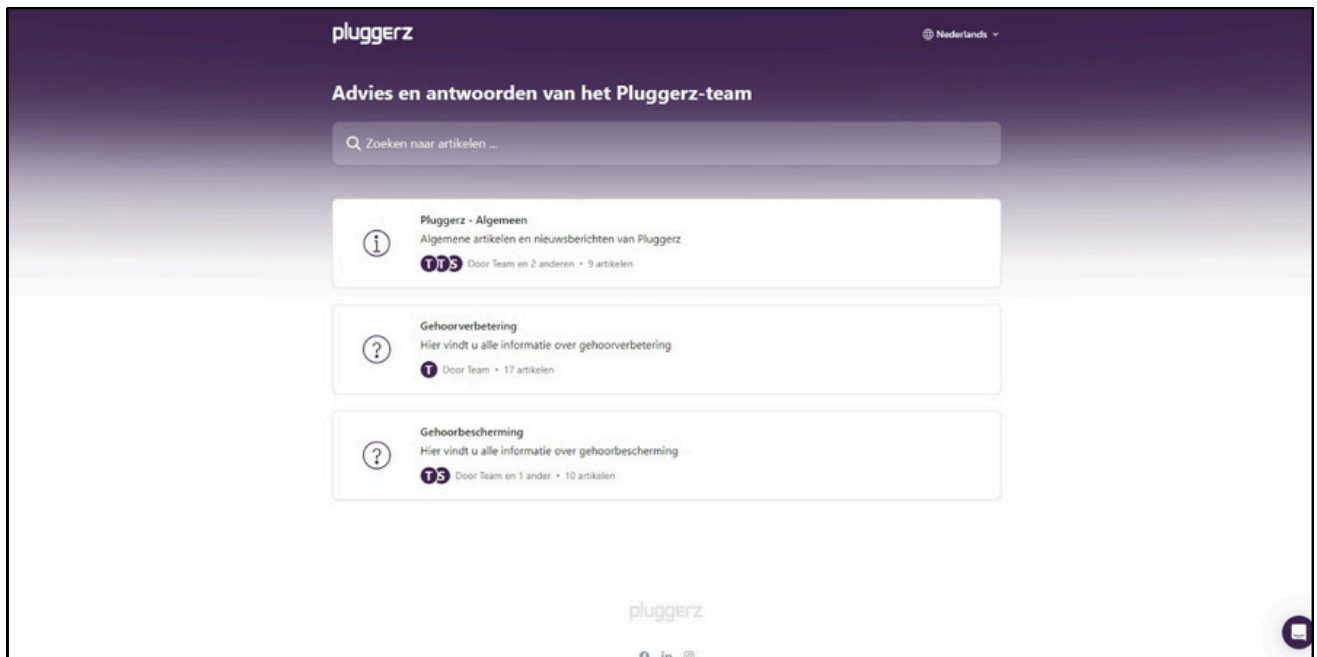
pluggerz

Nederlands

Advies en antwoorden van het Pluggerz-team

Zoeken naar artikelen ...

Pluggerz - Algemeen
Algemene artikelen en nieuwsberichten van Pluggerz
TTS Door Team en 2 anderen • 9 artikelen

Gehoorverbetering
Hier vindt u alle informatie over gehoorverbetering
T Door Team • 17 artikelen

Gehoorbescherming
Hier vindt u alle informatie over gehoorbescherming
TS Door Team en 1 ander • 10 artikelen

pluggerz